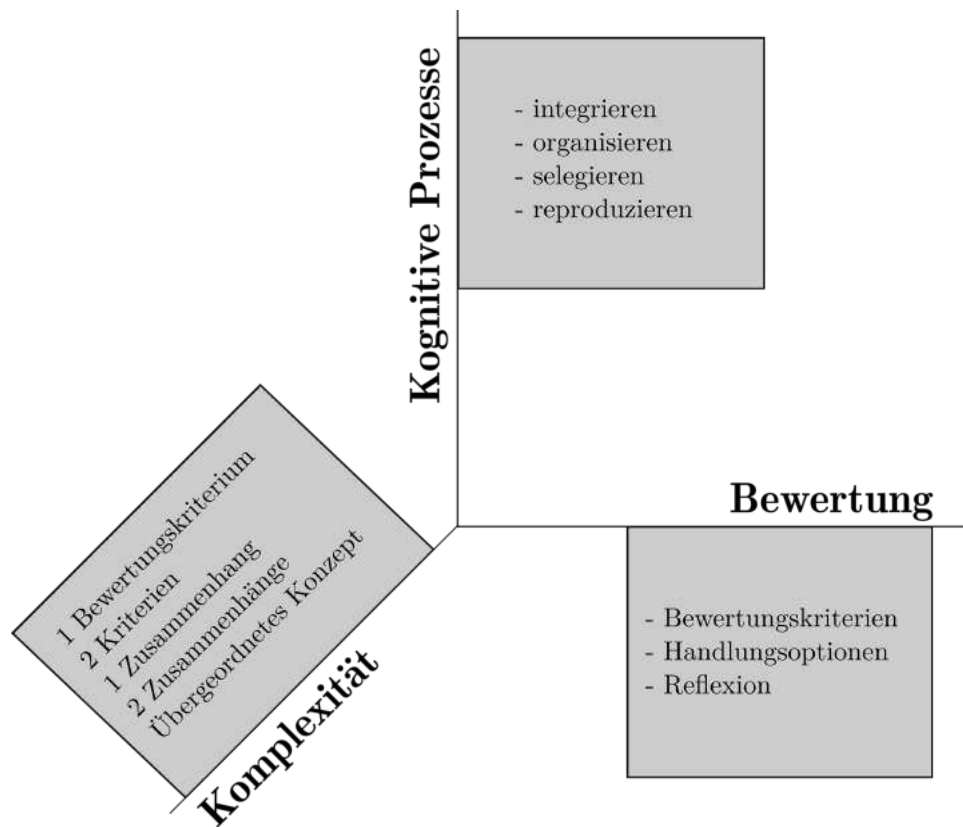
Kognitive Prozesse

- integrieren
- organisieren
- selegieren
- reproduzieren

Bewertung

- Bewertungskriterien
- Handlungsoptionen
- Reflexion

Komplexität

1 Bewertungskriterium
2 Kriterien
1 Zusammenhang
2 Zusammenhänge
Übergeordnetes Konzept